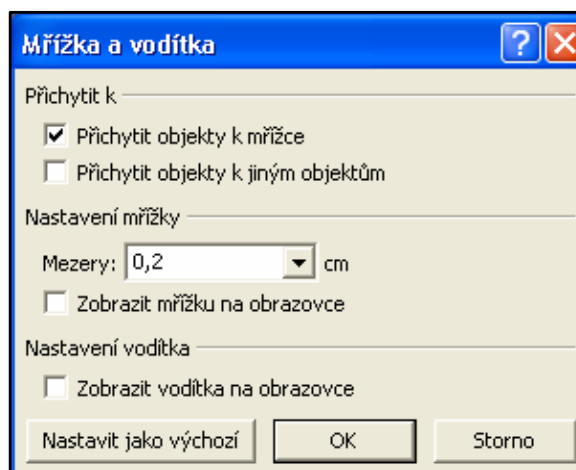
Mřížka a vodítka

?

Přichytit k

Přichytit objekty k mřížce

Přichytit objekty k jiným objektům

Nastavení mřížky

Mezery: 0,2 cm

Zobrazit mřížku na obrazovce

Nastavení vodítka

Zobrazit vodítka na obrazovce

Nastavit jako výchozí

OK

Storno